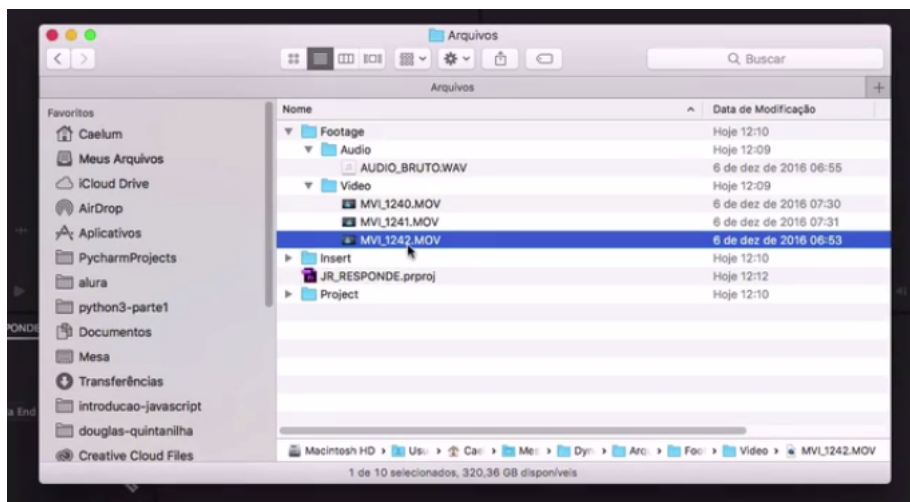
Arquivos

Q Buscar

Arquivos

Favoritos
Caelum
Meus Arquivos
iCloud Drive
AirDrop
Aplicativos
PycharmProjects
alura
python3-parte1
Documentos
Mesa
Transferências
introducao-javascript
douglas-quintanilha
Creative Cloud Files

| Nome | Data de Modificação |
|---|---|
| Footage | Hoje 12:10 |
| Audio | Hoje 12:09 |
| AUDIO_BRUTO.WAV | 6 de dez de 2016 06:55 |
| Video | Hoje 12:09 |
| MVI_1240.MOV | 6 de dez de 2016 07:30 |
| MVI_1241.MOV | 6 de dez de 2016 07:31 |
| MVI_1242.MOV | 6 de dez de 2016 06:53 |
| Insert | Hoje 12:10 |
| JR_RESPONDE.prproj | Hoje 12:12 |
| Project | Hoje 12:10 |

Macintosh HD › Usu › Cae › Me › Dyn › Arq › Foo › Video › MVI_1242.MOV

1 de 10 selecionados, 320,36 GB disponíveis

ONDE
a End